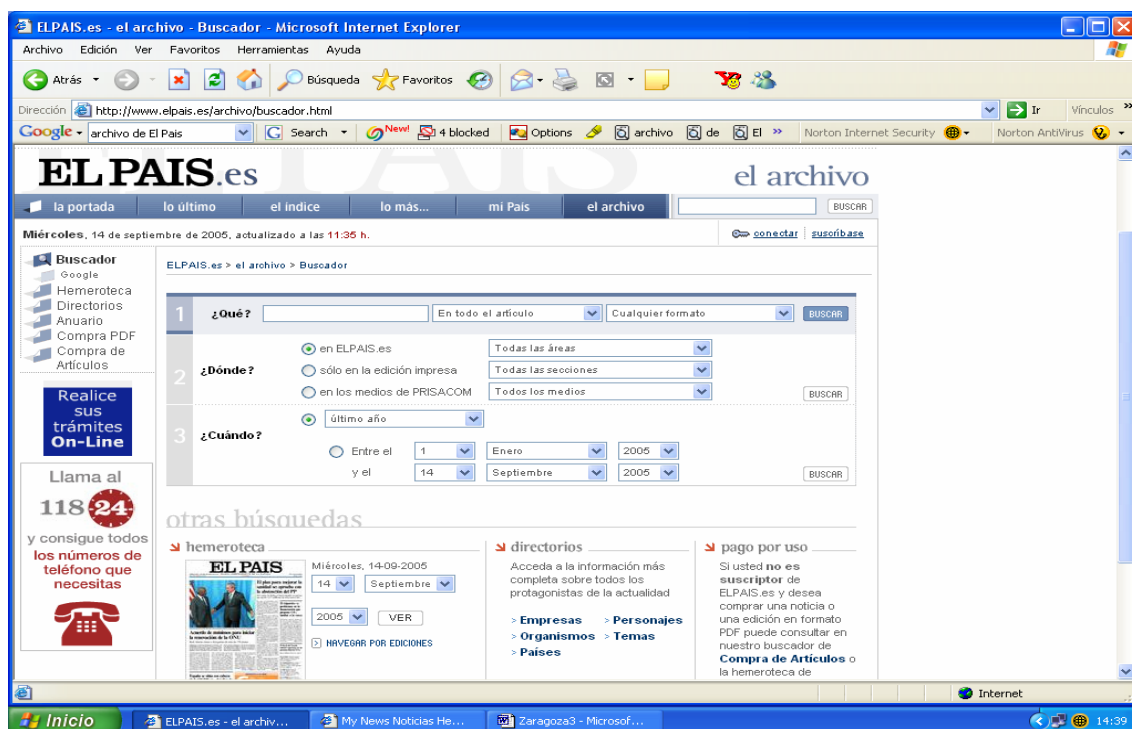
ELPAIS.es - el archivo - Buscador - Microsoft Internet Explorer

Archivo Edición Ver Favoritos Herramientas Ayuda

Atrás Búsqueda Favoritos

Dirección http://www.elpais.es/archivo/buscador.html Ir Vínculos

Google archivo de El Pais Search New! 4 blocked Options archivo de El Norton Internet Security Norton AntiVirus

EL PAIS.es el archivo

la portada lo último el indice lo más... mi País el archivo BUSCAR

Miércoles, 14 de septiembre de 2005, actualizado a las 11:35 h. conectar suscríbase

Buscador
Google
Hemeroteca
Directorios
Anuario
Compra PDF
Compra de Artículos

Realice sus trámites On-Line

Llama al 118 24 y consigue todos los números de teléfono que necesitas

ELPAIS.es > el archivo > Buscador

1 ¿Qué? En todo el artículo Cualquier formato BUSCAR

2 ¿Dónde? en ELPAIS.es Todas las áreas
sólo en la edición impresa Todas las secciones
en los medios de PRISACOM Todos los medios BUSCAR

3 ¿Cuándo? último año
Entre el 1 Enero 2005
y el 14 Septiembre 2005 BUSCAR

otras búsquedas

hemeroteca
EL PAIS
Miércoles, 14-09-2005
14 Septiembre
2005 VER
NAVEGAR POR EDICIONES

directorios
Acceda a la información más completa sobre todos los protagonistas de la actualidad
› Empresas › Personajes
› Organismos › Temas
› Países

pago por uso
Si usted no es suscriptor de ELPAIS.es y desea comprar una noticia o una edición en formato PDF puede consultar en nuestro buscador de Compra de Artículos o la hemeroteca de

Internet

Inicio ELPAIS.es - el archiv... My News Noticias He... Zaragoza3 - Microsof... 14:39